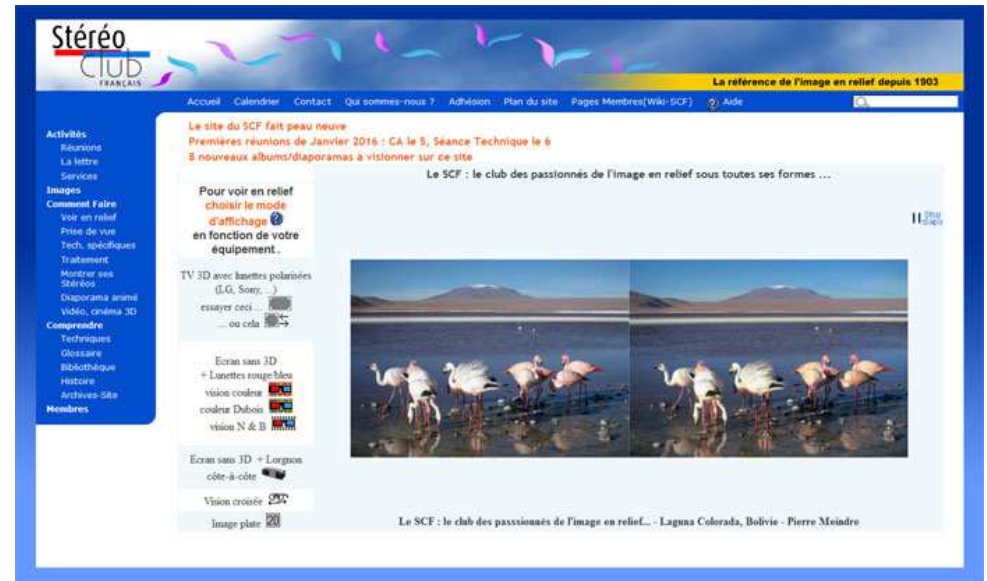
Stéréo Club FRANÇAIS

La référence de l'image en relief depuis 1903

Accueil Calendrier Contact Qui sommes-nous ? Adhésion Plan du site Pages Membres(Wiki-SCF) Aide

Activités
Réunions
La lettre
Services
Images
Comment Faire
Voir en relief
Prise de vue
Tech. spécifiques
Traitement
Montrer ses Stéréos
Diaporama animé
Vidéo, cinéma 3D
Comprendre
Techniques
Glossaire
Bibliothèque
Histoire
Archives-Site
Membres

Le site du SCF fait peau neuve
Premières réunions de Janvier 2016 : CA le 5, Séance Technique le 6
8 nouveaux albums/diaporamas à visionner sur ce site

Le SCF : le club des passionnés de l'image en relief sous toutes ses formes ...

Pour voir en relief choisir le mode d'affichage en fonction de votre équipement .

TV 3D avec lunettes polarisées (LG, Sony, ...)
essayer ceci ...
... ou cela

Ecran sans 3D + Lunettes rouge/bleu
vision couleur
couleur Dubois
vision N & B

Ecran sans 3D + Lorgnon côte-à-côte

Vision croisée

Image plate 2D

Stop diapo

Le SCF : le club des passsionnés de l'image en relief... - Laguna Colorada, Bolivie - Pierre Meindre